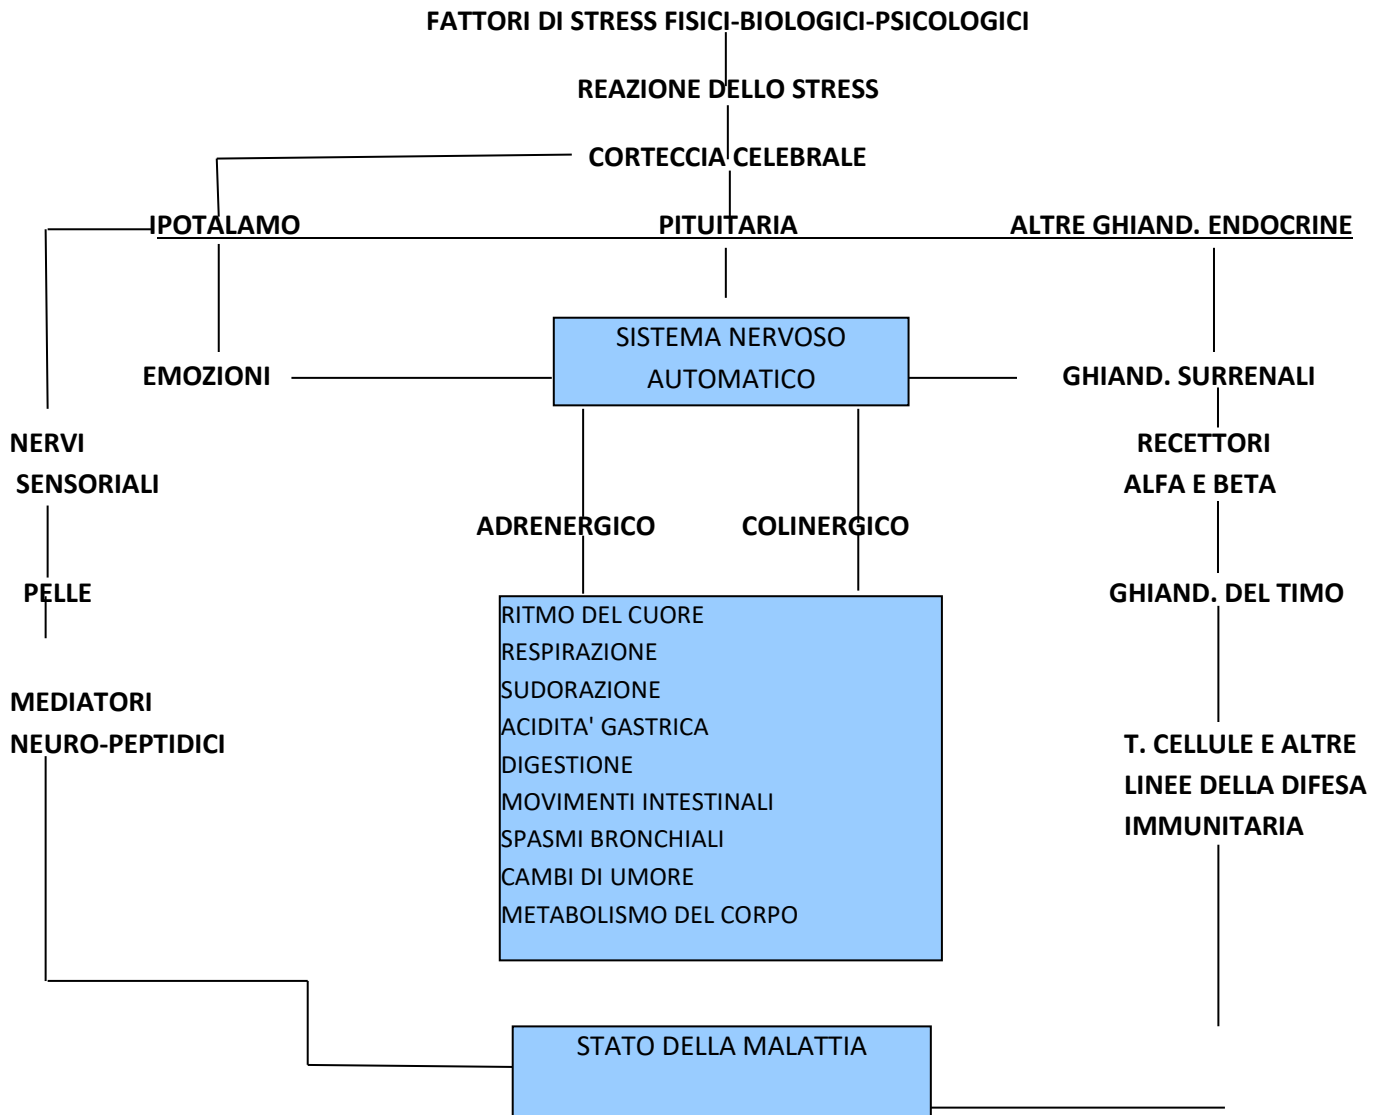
FATTORI DI STRESS FISICI-BIOLOGICI-PSICOLOGICI

REAZIONE DELLO STRESS

CORTECCIA CELEBRALE

IPOTALAMO

PITUITARIA

ALTRE GHIAND. ENDOCRINE

EMOZIONI

SISTEMA NERVOSO AUTOMATICO

GHIAND. SURRENALI

NERVI SENSORIALI

RECETTORI ALFA E BETA

ADRENERGICO

COLINERGICO

PELLE

GHIAND. DEL TIMO

RITMO DEL CUORE
RESPIRAZIONE
SUDORAZIONE
ACIDITA' GASTRICA
DIGESTIONE
MOVIMENTI INTESTINALI
SPASMI BRONCHIALI
CAMBI DI UMORE
METABOLISMO DEL CORPO

MEDIATORI NEURO-PEPTIDICI

T. CELLULE E ALTRE LINEE DELLA DIFESA IMMUNITARIA

STATO DELLA MALATTIA